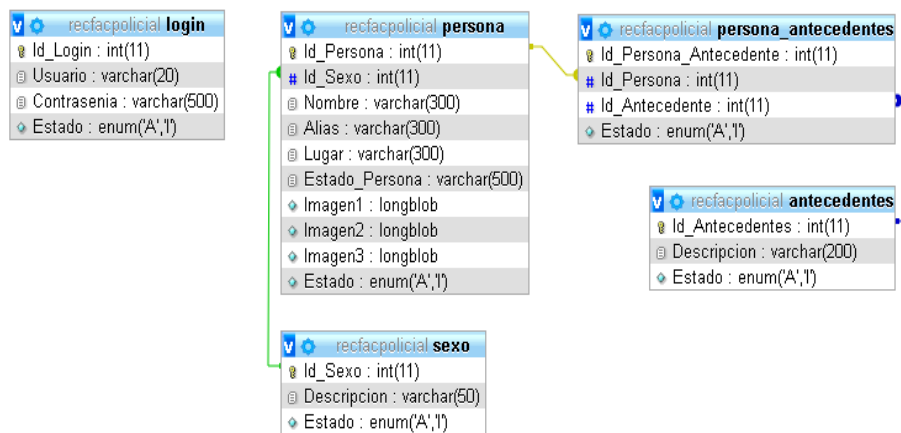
v recfacpolicial login
Id_Login : int(11)
Usuario : varchar(20)
Contrasenia : varchar(500)
Estado : enum('A','I')

v recfacpolicial persona
Id_Persona : int(11)
Id_Sexo : int(11)
Nombre : varchar(300)
Alias : varchar(300)
Lugar : varchar(300)
Estado_Persona : varchar(500)
Imagen1 : longblob
Imagen2 : longblob
Imagen3 : longblob
Estado : enum('A','I')

v recfacpolicial persona_antecedentes
Id_Persona_Antecedente : int(11)
Id_Persona : int(11)
Id_Antecedente : int(11)
Estado : enum('A','I')

v recfacpolicial antecedentes
Id_Antecedentes : int(11)
Descripcion : varchar(200)
Estado : enum('A','I')

v recfacpolicial sexo
Id_Sexo : int(11)
Descripcion : varchar(50)
Estado : enum('A','I')